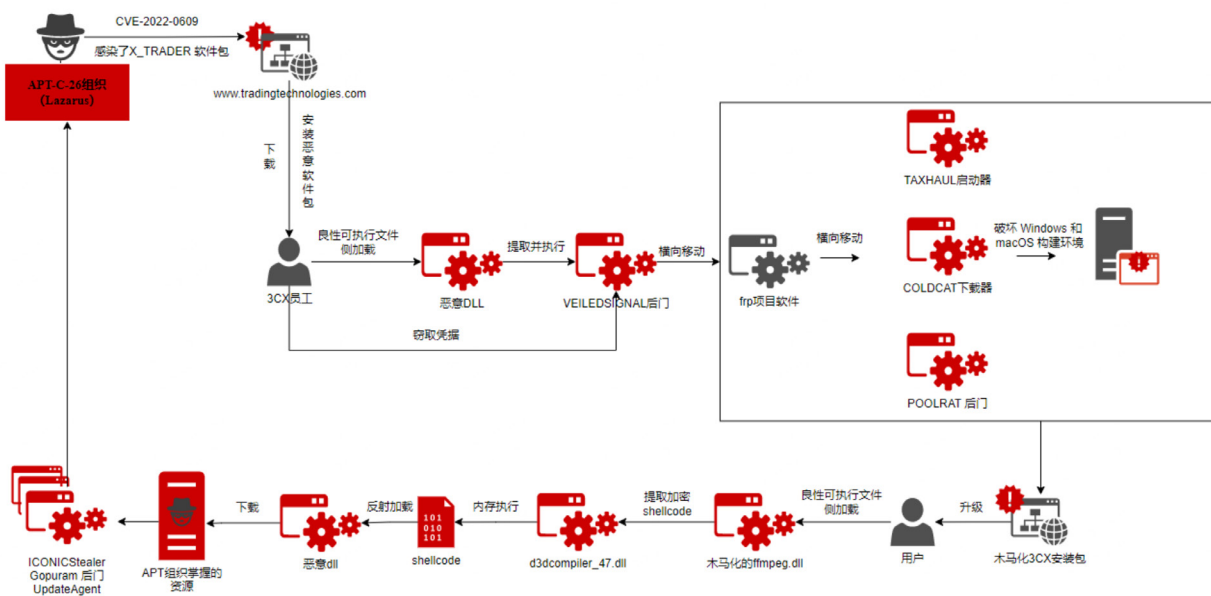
CVE-2022-0609
感染了X_TRADER 软件包
APT-C-26组织
(Lazarus)
www.tradingtechnologies.com
下载
安装恶意软件包
良性可执行文件侧加载
提取并执行
横向移动
横向移动
3CX员工
恶意DLL
VEILEDSIGNAL后门
frp项目软件
TAXHAUL启动器
COLDCAT下载器
破坏 Windows 和 macOS 构建环境
POOLRAT 后门
窃取凭据
ICONICStealer
Gopuram 后门
UpdateAgent
APT组织掌握的资源
下载
恶意dll
反射加载
101
010
101
shellcode
内存执行
d3dcompiler_47.dll
提取加密 shellcode
木马化的ffmpeg.dll
良性可执行文件侧加载
用户
升级
木马化3CX安装包